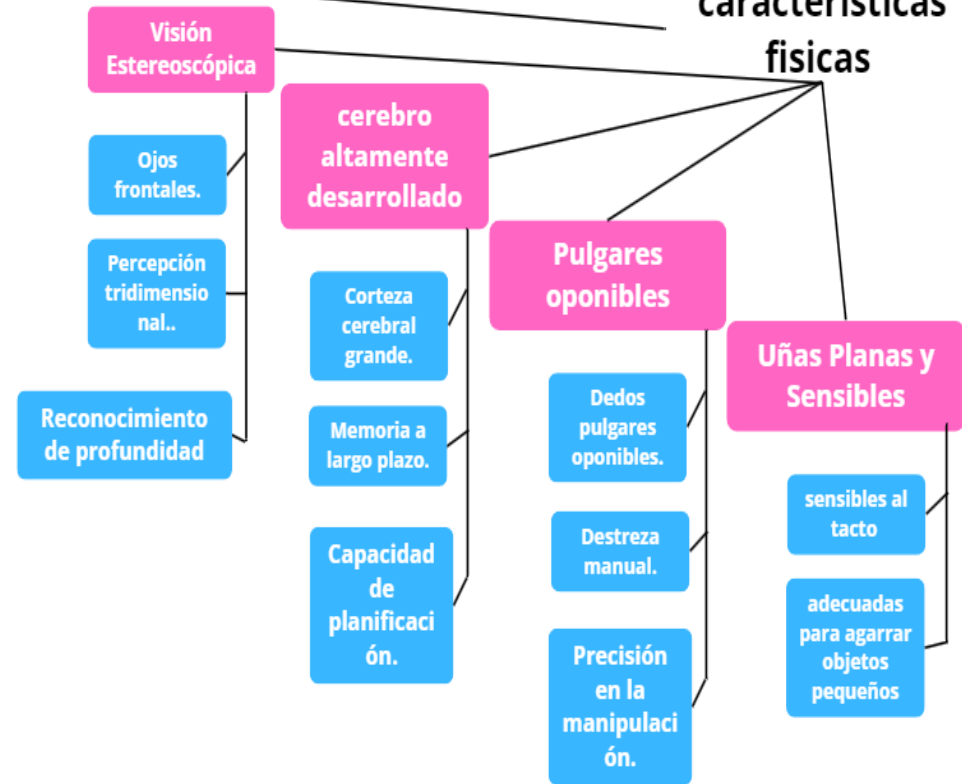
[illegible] fisicas

Visión Estereoscópica

Ojos frontales.

Percepción tridimensional..

Reconocimiento de profundidad

cerebro altamente desarrollado

Corteza cerebral grande.

Memoria a largo plazo.

Capacidad de planificación.

Pulgares oponibles

Dedos pulgares oponibles.

Destreza manual.

Precisión en la manipulación.

Uñas Planas y Sensibles

sensibles al tacto

adecuadas para agarrar objetos pequeños